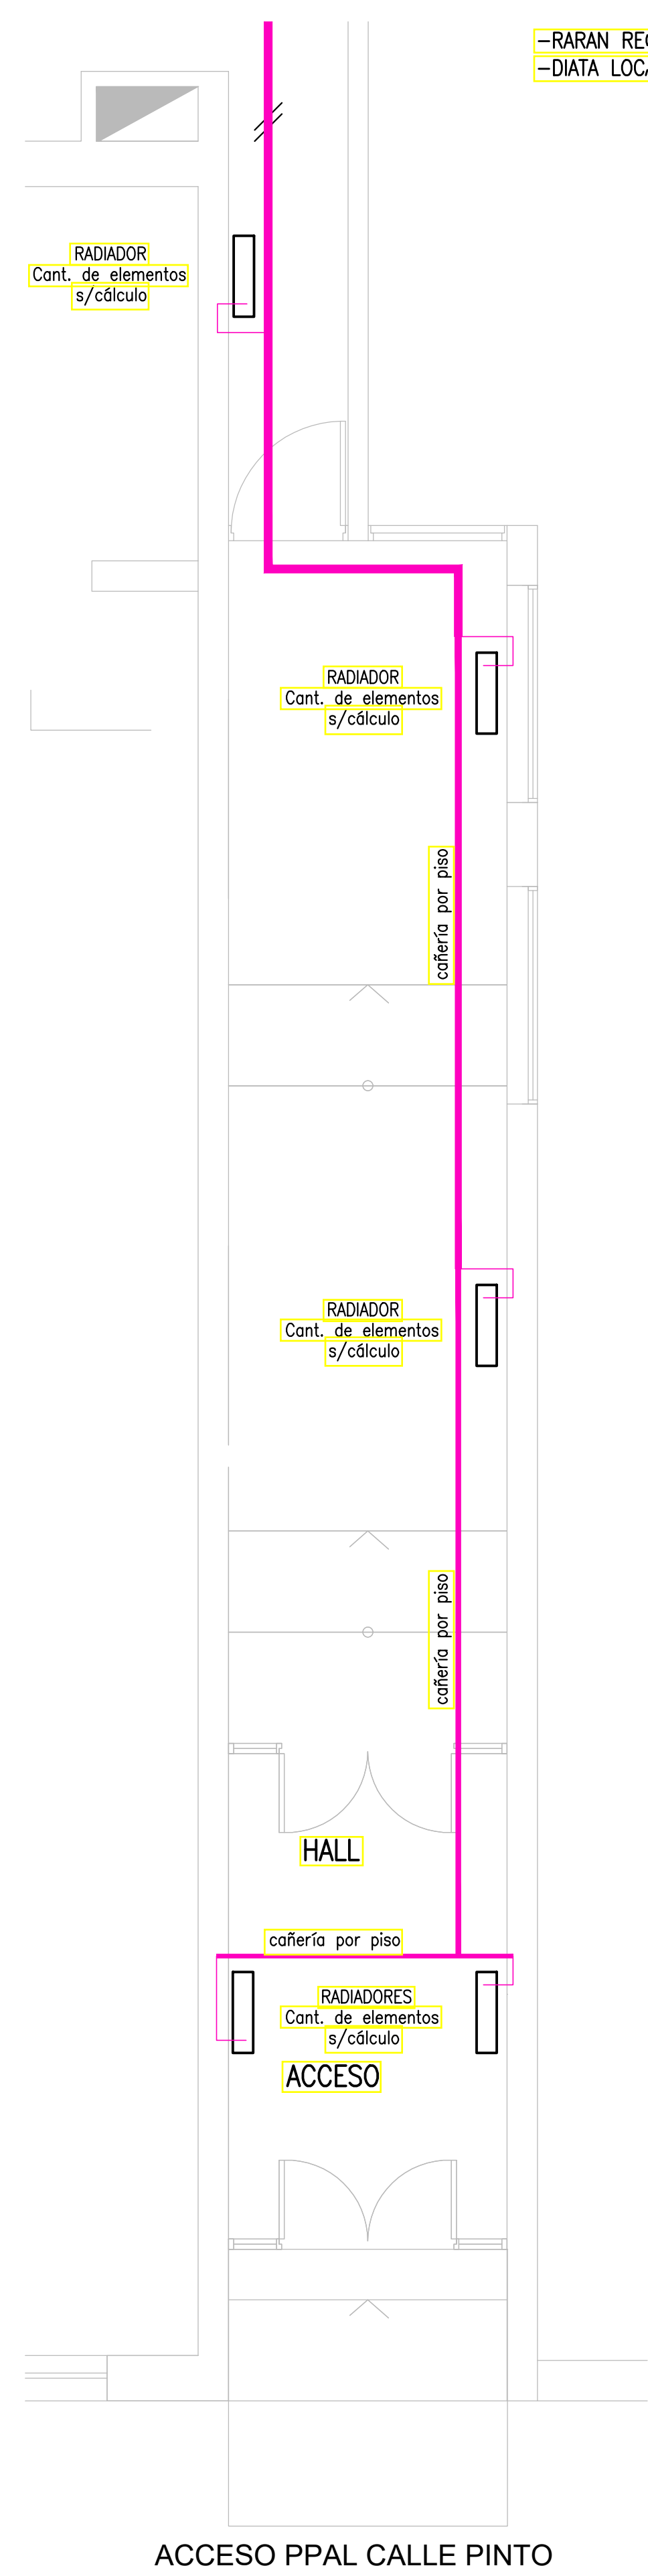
-RARAN RE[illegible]
-DIATA LOC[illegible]

RADIADOR
Cant. de elementos
s/cálculo

RADIADOR
Cant. de elementos
s/cálculo

cañería por piso

RADIADOR
Cant. de elementos
s/cálculo

cañería por piso

HALL

cañería por piso

RADIADORES
Cant. de elementos
s/cálculo

ACCESO

ACCESO PPAL CALLE PINTO